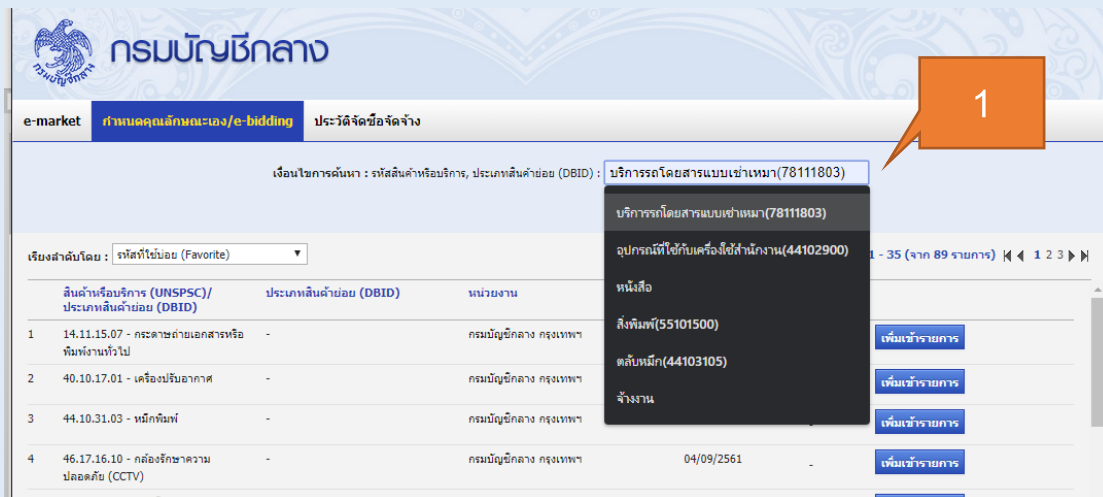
กรมบัญชีกลาง

1

e-market | กำหนดคุณลักษณะเอง/e-bidding | ประวัติจัดซื้อจัดจ้าง

เงื่อนไขการค้นหา : รหัสสินค้าหรือบริการ, ประเภทสินค้าย่อย (DBID) : บริการรถโดยสารแบบเช่าเหมา(78111803)

บริการรถโดยสารแบบเช่าเหมา(78111803)
อุปกรณ์ที่ใช้กับเครื่องใช้สำนักงาน(44102900)
หนังสือ
สิ่งพิมพ์(55101500)
ตลับหมึก(44103105)
จ้างงาน

เรียงลำดับโดย : รหัสที่ใช้บ่อย (Favorite)

1 - 35 (จาก 89 รายการ) 1 2 3

| | สินค้าหรือบริการ (UNSPSC)/ ประเภทสินค้าย่อย (DBID) | ประเภทสินค้าย่อย (DBID) | หน่วยงาน | | | |
|---|---|---|---|---|---|---|
| 1 | 14.11.15.07 - กระดาษถ่ายเอกสารหรือพิมพ์งานทั่วไป | - | กรมบัญชีกลาง กรุงเทพฯ | | | เพิ่มเข้ารายการ |
| 2 | 40.10.17.01 - เครื่องปรับอากาศ | - | กรมบัญชีกลาง กรุงเทพฯ | | | เพิ่มเข้ารายการ |
| 3 | 44.10.31.03 - หมึกพิมพ์ | - | กรมบัญชีกลาง กรุงเทพฯ | | | เพิ่มเข้ารายการ |
| 4 | 46.17.16.10 - กล้องรักษาความปลอดภัย (CCTV) | - | กรมบัญชีกลาง กรุงเทพฯ | 04/09/2561 | - | เพิ่มเข้ารายการ |